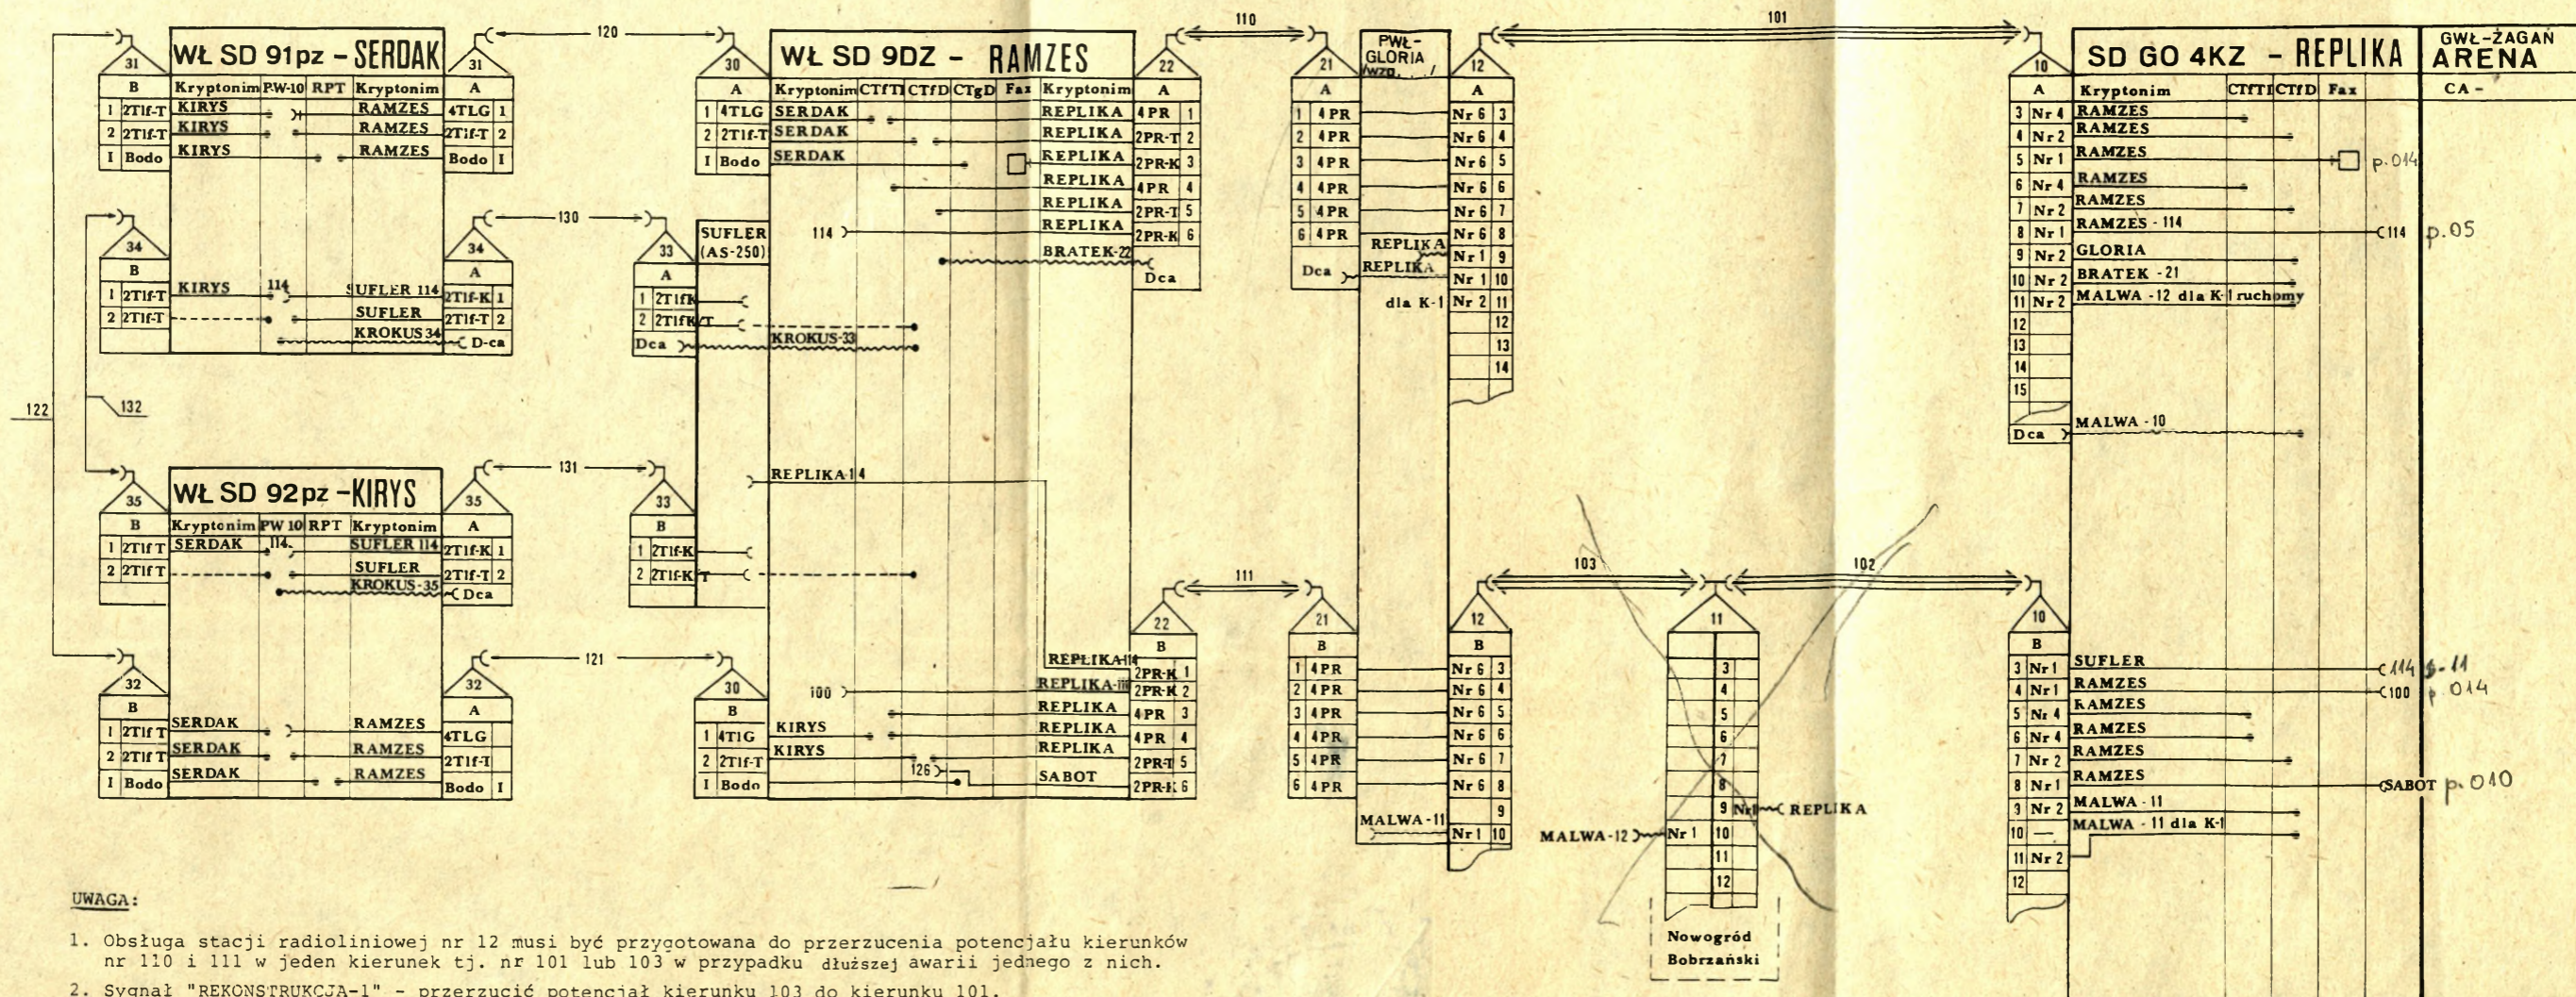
WŁ SD 91pz - SERDAK

120

31 B
| | B | Kryptonim | PW-10 | RPT | Kryptonim | A | |
|---|---|---|---|---|---|---|---|
| 1 | 2TIf-T | KIRYS | | | RAMZES | 4TLG | 1 |
| 2 | 2TIf-T | KIRYS | | | RAMZES | 2TIf-T | 2 |
| I | Bodo | KIRYS | | | RAMZES | Bodo | I |

130

34
| | B | | | | | A | |
|---|---|---|---|---|---|---|---|
| 1 | 2TIf-T | KIRYS | 114 | | SUFLER 114 | 2TIf-K | 1 |
| 2 | 2TIf-T | | | | SUFLER | 2TIf-T | 2 |
| | | | | | KROKUS 34 | D-ca | |

122

132

WŁ SD 92pz - KIRYS

131

35
| | B | Kryptonim | PW 10 | RPT | Kryptonim | A | |
|---|---|---|---|---|---|---|---|
| 1 | 2TIf T | SERDAK | 114 | | SUFLER 114 | 2TIf-K | 1 |
| 2 | 2TIf T | | | | SUFLER | 2TIf-T | 2 |
| | | | | | KROKUS-35 | Dca | |

121

32
| | B | | | A | |
|---|---|---|---|---|---|
| 1 | 2TIf T | SERDAK | RAMZES | 4TLG | |
| 2 | 2TIf T | SERDAK | RAMZES | 2TIf-T | |
| I | Bodo | SERDAK | RAMZES | Bodo | I |

SUFLER (AS-250)

33
| | A |
|---|---|
| 1 | 2TIfK |
| 2 | 2TIfK/T |
| Dca | |

33
| | B |
|---|---|
| 1 | 2TIf-K |
| 2 | 2TIf-K/T |

WŁ SD 9DZ - RAMZES

30
| | A | Kryptonim | CTfTf | CTfD | CTgD | Fax | Kryptonim | A | |
|---|---|---|---|---|---|---|---|---|---|
| 1 | 4TLG | SERDAK | | | | | REPLIKA | 4PR | 1 |
| 2 | 2TIf-T | SERDAK | | | | | REPLIKA | 2PR-T | 2 |
| I | Bodo | SERDAK | | | | | REPLIKA | 2PR-K | 3 |
| | | | | | | | REPLIKA | 4PR | 4 |
| | | | | | | | REPLIKA | 2PR-T | 5 |
| | | | | | | | REPLIKA | 2PR-K | 6 |
| | | | | | | | BRATEK-22 | Dca | |

22

114

KROKUS-33

REPLIKA-114

REPLIKA-114

REPLIKA-111

100

30
| | B | | | B | |
|---|---|---|---|---|---|
| 1 | 4TIG | KIRYS | REPLIKA | 2PR-K | 1 |
| 2 | 2TIf-T | KIRYS | REPLIKA | 2PR-K | 2 |
| I | Bodo | | REPLIKA | 4PR | 3 |
| | | | REPLIKA | 4PR | 4 |
| | | 126 | SABOT | 2PR-T | 5 |
| | | | | 2PR-K | 6 |

22

110

111

21
| | A |
|---|---|
| 1 | 4PR |
| 2 | 4PR |
| 3 | 4PR |
| 4 | 4PR |
| 5 | 4PR |
| 6 | 4PR |
| Dca | |

PWŁ-GLORIA /wzm. /

REPLIKA

REPLIKA

dla K-1

12
| A | |
|---|---|
| Nr 6 | 3 |
| Nr 6 | 4 |
| Nr 6 | 5 |
| Nr 6 | 6 |
| Nr 6 | 7 |
| Nr 6 | 8 |
| Nr 1 | 9 |
| Nr 1 | 10 |
| Nr 2 | 11 |
| | 12 |
| | 13 |
| | 14 |

21
| | B |
|---|---|
| 1 | 4PR |
| 2 | 4PR |
| 3 | 4PR |
| 4 | 4PR |
| 5 | 4PR |
| 6 | 4PR |

MALWA-11

12
| B | |
|---|---|
| Nr 6 | 3 |
| Nr 6 | 4 |
| Nr 6 | 5 |
| Nr 6 | 6 |
| Nr 6 | 7 |
| Nr 6 | 8 |
| | 9 |
| Nr 1 | 10 |

103

102

101

11
3 4 5 6 7 8 9 10 11 12

Nr 1 REPLIKA

MALWA-12 Nr 1

Nowogród Bobrzański

SD GO 4KZ - REPLIKA

10
| A | | Kryptonim | CTfTf | CTfD | Fax |
|---|---|---|---|---|---|
| 3 | Nr 4 | RAMZES | | | |
| 4 | Nr 2 | RAMZES | | | |
| 5 | Nr 1 | RAMZES | | | |
| 6 | Nr 4 | RAMZES | | | |
| 7 | Nr 2 | RAMZES | | | |
| 8 | Nr 1 | RAMZES - 114 | | | |
| 9 | Nr 2 | GLORIA | | | |
| 10 | Nr 2 | BRATEK - 21 | | | |
| 11 | Nr 2 | MALWA - 12 dla K-1 ruchomy | | | |
| 12 | | | | | |
| 13 | | | | | |
| 14 | | | | | |
| 15 | | | | | |
| Dca | | MALWA - 10 | | | |

p. 014

114 p. 05

10
| B | | |
|---|---|---|
| 3 | Nr 1 | SUFLER |
| 4 | Nr 1 | RAMZES |
| 5 | Nr 4 | KAMZES |
| 6 | Nr 4 | RAMZES |
| 7 | Nr 2 | RAMZES |
| 8 | Nr 1 | RAMZES |
| 3 | Nr 2 | MALWA - 11 |
| 10 | — | MALWA - 11 dla K-1 |
| 11 | Nr 2 | |
| 12 | | |

114 p-11

100 p. 014

SABOT p. 010

GWŁ-ŻAGAN ARENA

CA -

UWAGA:

1. Obsługa stacji radioliniowej nr 12 musi być przygotowana do przerzucenia potencjału kierunków nr 110 i 111 w jeden kierunek tj. nr 101 lub 103 w przypadku dłuższej awarii jednego z nich.

2. Sygnał "REKONSTRUKCJA-1" - przerzucić potencjał kierunku 103 do kierunku 101.